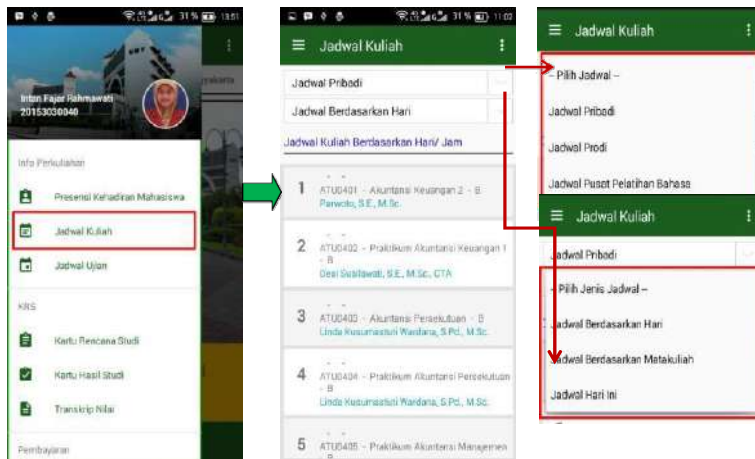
31% 13:51

Intan Fajar Rahmawati
20153030040

Info Perkuliahan

Presensi Kehadiran Mahasiswa

Jadwal Kuliah

Jadwal Ujian

KRS

Kartu Rencana Studi

Kartu Hasil Studi

Transkrip Nilai

Pembayaran

31% 11:02

Jadwal Kuliah

Jadwal Pribadi

Jadwal Berdasarkan Hari

Jadwal Kuliah Berdasarkan Hari/ Jam

1 - -
ATU0401 - Akuntansi Keuangan 2 - B
Parwoto, S.E., M.Sc.

2 - -
ATU0402 - Praktikum Akuntansi Keuangan 1 - B
Desi Susilawati, S.E., M.Sc., CTA

3 - -
ATU0403 - Akuntansi Persekutuan - B
Linda Kusumastuti Wardana, S.Pd., M.Sc.

4 - -
ATU0404 - Praktikum Akuntansi Persekutuan - B
Linda Kusumastuti Wardana, S.Pd., M.Sc.

5 - -
ATU0405 - Praktikum Akuntansi Manajemen - B

Jadwal Kuliah

-- Pilih Jadwal --

Jadwal Pribadi

Jadwal Prodi

Jadwal Pusat Pelatihan Bahasa

Jadwal Kuliah

Jadwal Pribadi

-- Pilih Jenis Jadwal --

Jadwal Berdasarkan Hari

Jadwal Berdasarkan Matakuliah

Jadwal Hari Ini